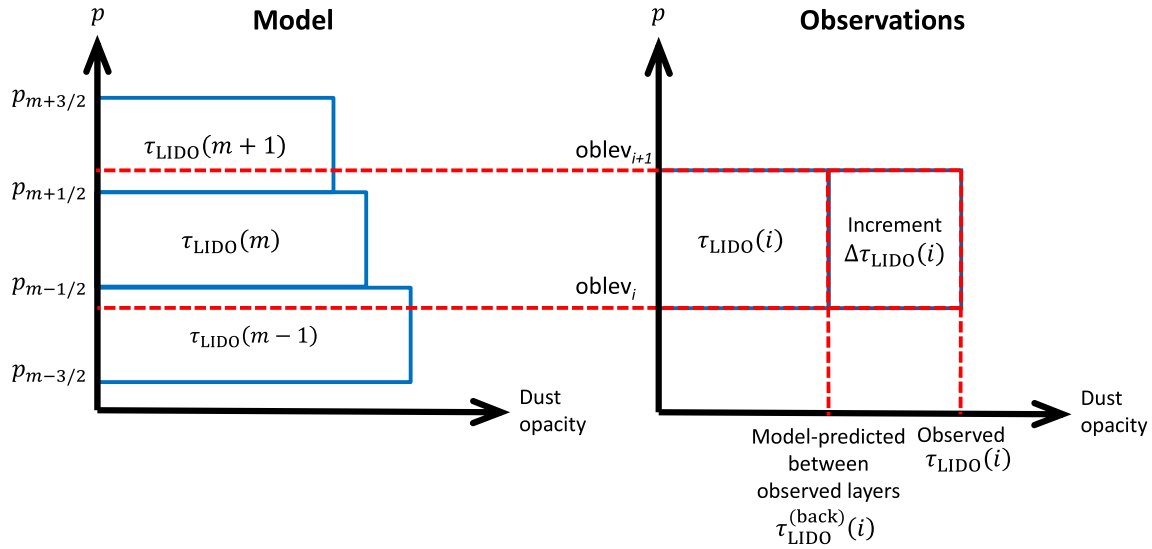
$p$

Model

$p_{m+3/2}$

$\tau_{\text{LIDO}}(m+1)$

$p_{m+1/2}$

$\tau_{\text{LIDO}}(m)$

$p_{m-1/2}$

$\tau_{\text{LIDO}}(m-1)$

$p_{m-3/2}$

Dust opacity

oblev$_{i+1}$

oblev$_{i}$

$p$

Observations

$\tau_{\text{LIDO}}(i)$

Increment $\Delta\tau_{\text{LIDO}}(i)$

Dust opacity

Model-predicted between observed layers $\tau_{\text{LIDO}}^{(\text{back})}(i)$

Observed $\tau_{\text{LIDO}}(i)$